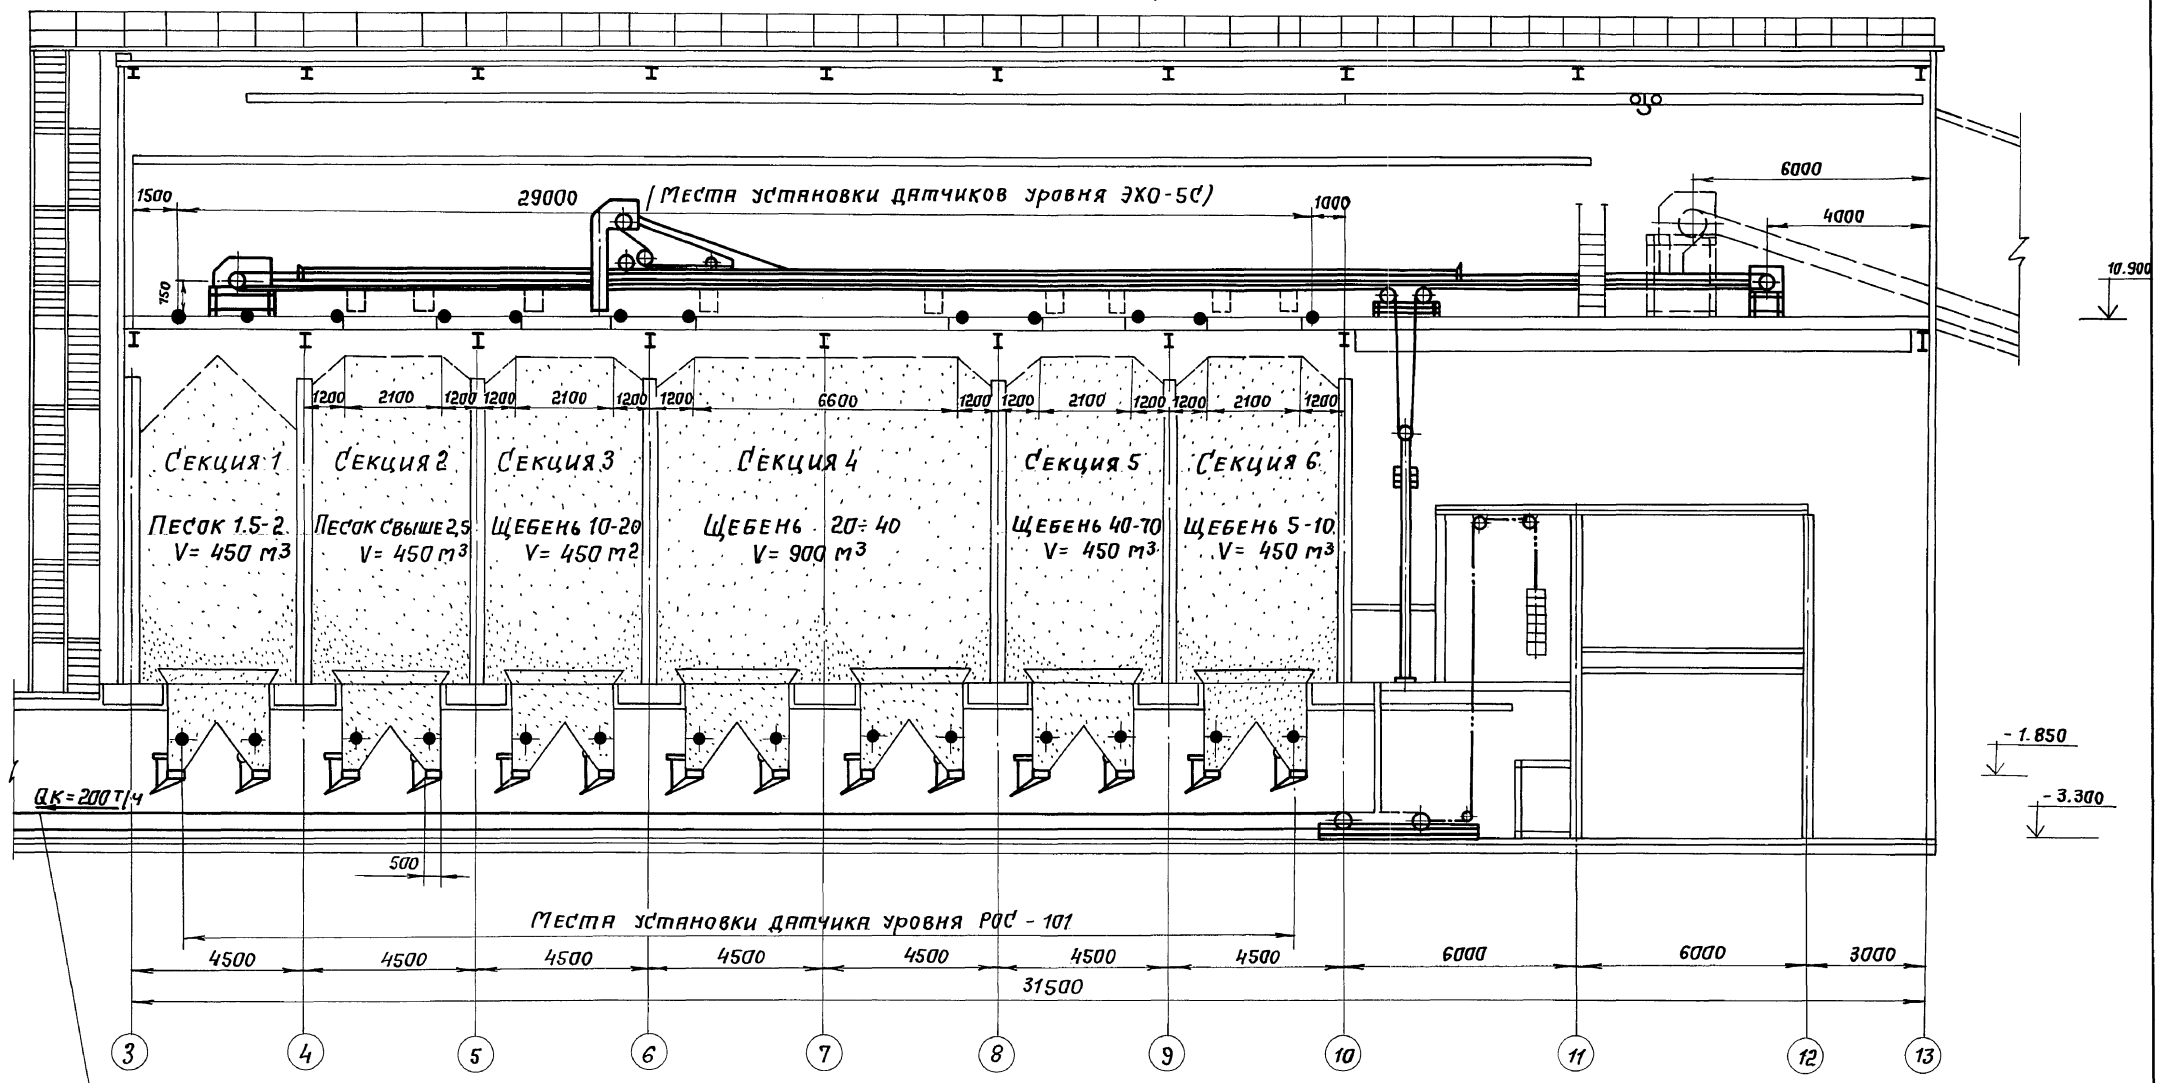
1500

29000 (Места установки датчиков уровня ЭХО-5С)

1000

6000

4000

150

10.900

1200 2100 1200 1200 2100 1200 1200 6600 1200 1200 2100 1200 1200 2100 1200

Секция 1

Песок 1.5-2
V= 450 м$^3$

Секция 2

Песок свыше 2,5
V= 450 м$^3$

Секция 3

Щебень 10-20
V= 450 м$^2$

Секция 4

Щебень 20÷40
V= 900 м$^3$

Секция 5

Щебень 40-70
V= 450 м$^3$

Секция 6

Щебень 5-10
V= 450 м$^3$

-1.850

-3.300

Qк=200т/ч

500

Места установки датчика уровня РОС - 101

4500 4500 4500 4500 4500 4500 4500 6000 6000 3000

31500

3 4 5 6 7 8 9 10 11 12 13